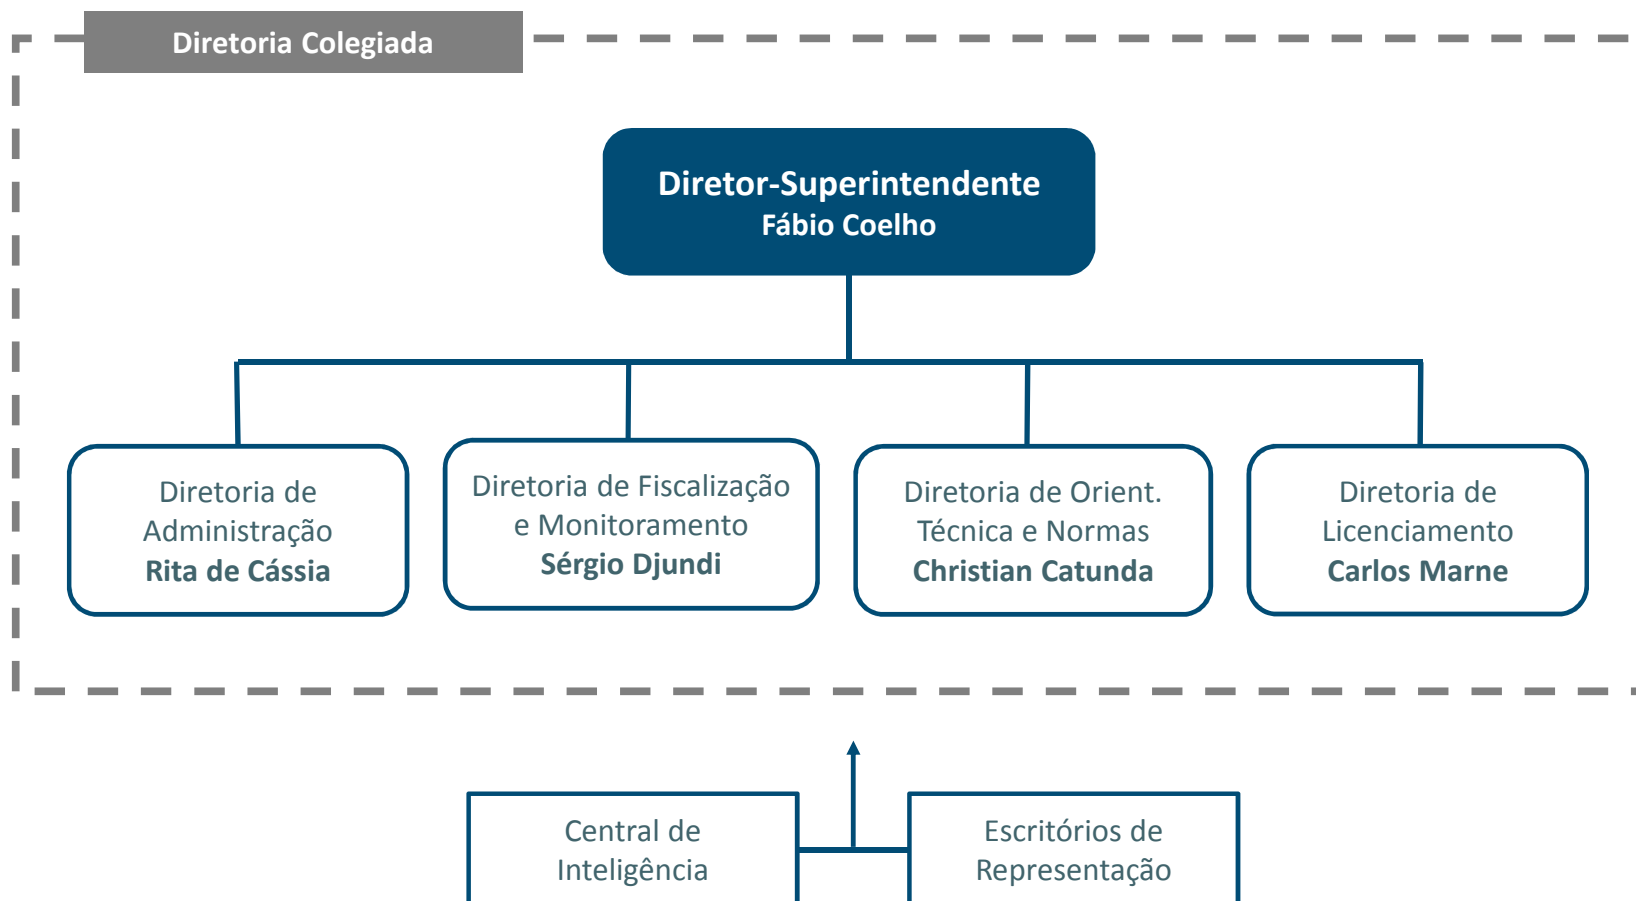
Diretoria Colegiada

Diretor-Superintendente
Fábio Coelho

Diretoria de Administração
Rita de Cássia

Diretoria de Fiscalização e Monitoramento
Sérgio Djundi

Diretoria de Orient. Técnica e Normas
Christian Catunda

Diretoria de Licenciamento
Carlos Marne

Central de Inteligência

Escritórios de Representação